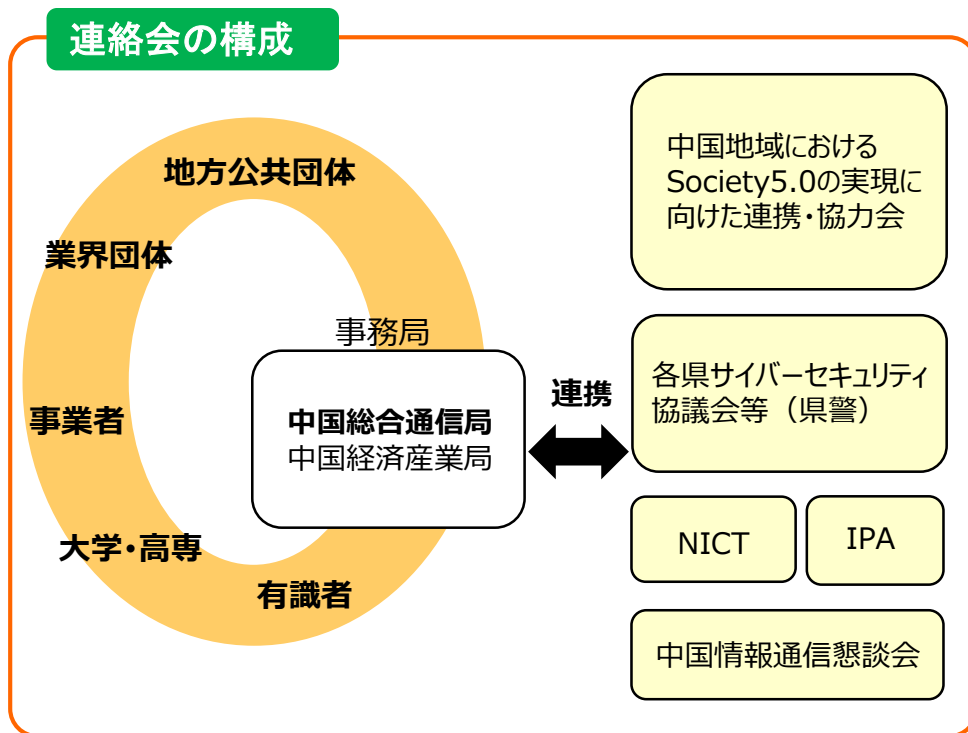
連絡会の構成

地方公共団体

業界団体

事業者

大学・高専

有識者

事務局

中国総合通信局
中国経済産業局

連携

中国地域における Society5.0の実現に向けた連携・協力会

各県サイバーセキュリティ協議会等（県警）

NICT

IPA

中国情報通信懇談会